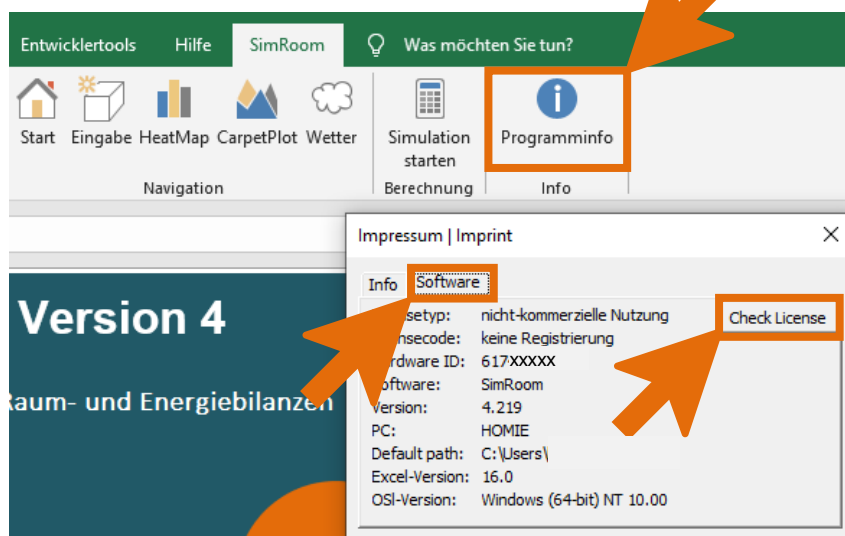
Entwicklertools Hilfe SimRoom Was möchten Sie tun?

Start Eingabe HeatMap CarpetPlot Wetter
Navigation

Simulation starten
Berechnung

Programminfo
Info

Version 4

Raum- und Energiebilanzen

Impressum | Imprint

Info Software

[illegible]setyp: nicht-kommerzielle Nutzung
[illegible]nsecode: keine Registrierung
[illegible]rdware ID: 617XXXXX
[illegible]oftware: SimRoom
Version: 4.219
PC: HOMIE
Default path: C:\Users\
Excel-Version: 16.0
OSI-Version: Windows (64-bit) NT 10.00

Check License